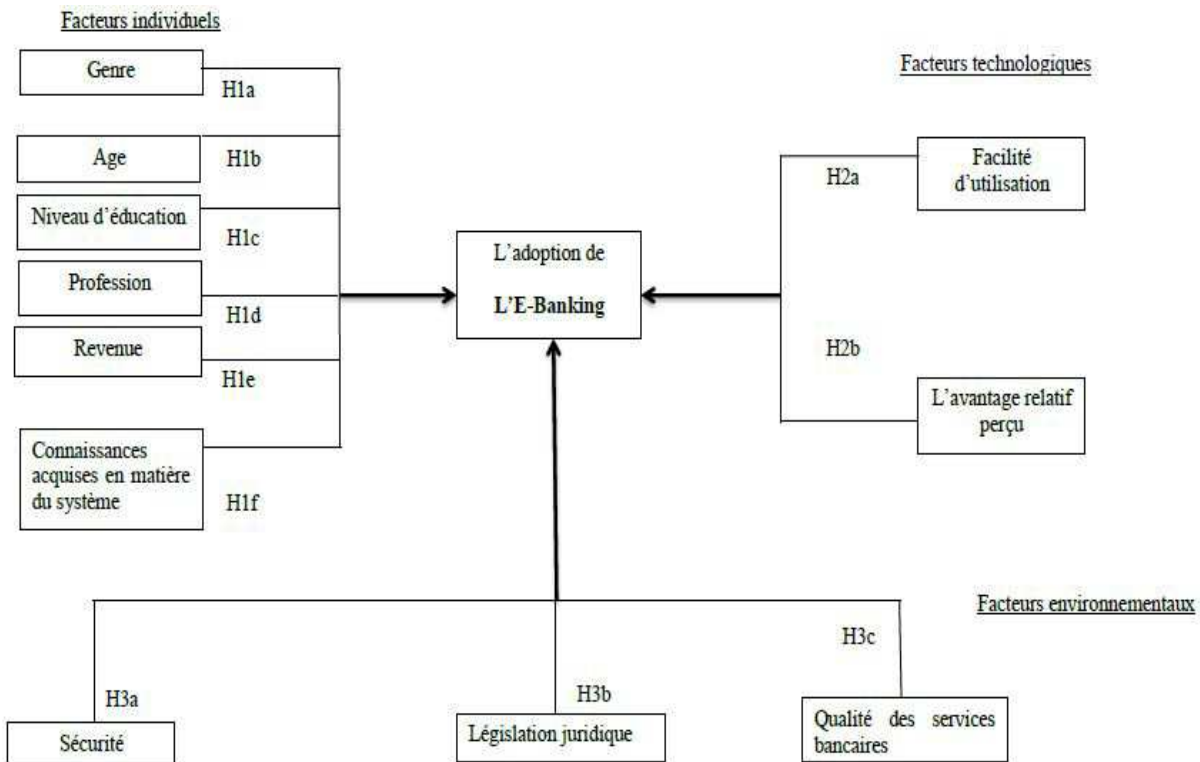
Facteurs individuels

Genre
H1a

Age
H1b

Niveau d'éducation
H1c

Profession
H1d

Revenue
H1e

Connaissances acquises en matière du système
H1f

Facteurs technologiques

H2a
Facilité d'utilisation

H2b
L'avantage relatif perçu

L'adoption de
L'E-Banking

Facteurs environnementaux

H3a
Sécurité

H3b
Législation juridique

H3c
Qualité des services bancaires